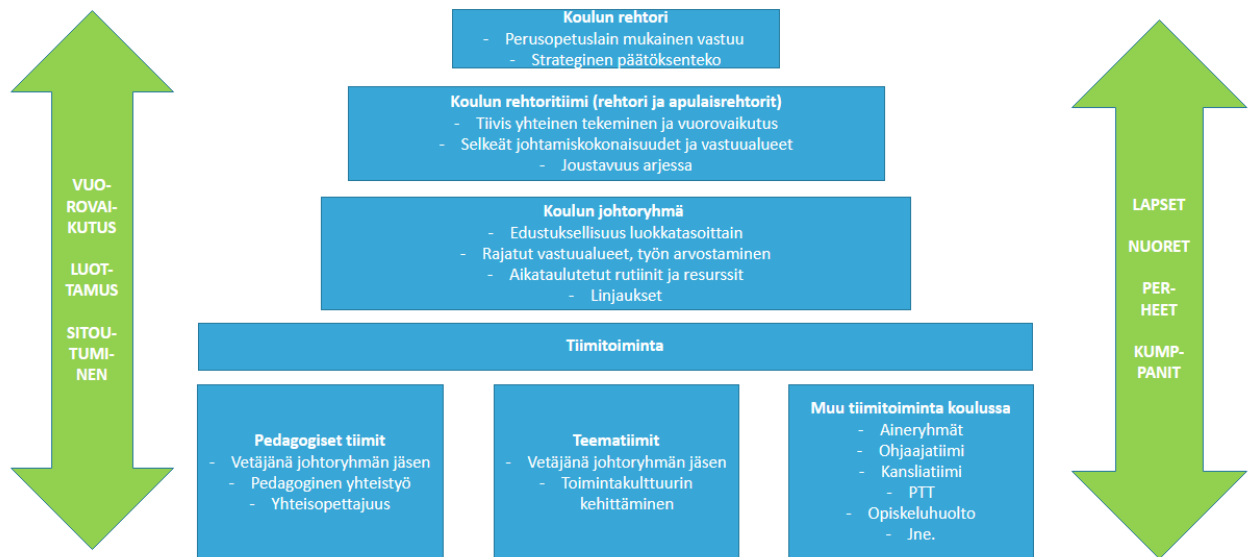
VUOROVAIKUTUS

LUOTTAMUS

SITOUTUMINEN

Koulun rehtori
- Perusopetuslain mukainen vastuu
- Strateginen päätöksenteko

Koulun rehtoritiimi (rehtori ja apulaisrehtorit)
- Tiivis yhteinen tekeminen ja vuorovaikutus
- Selkeät johtamiskokonaisuudet ja vastuualueet
- Joustavuus arjessa

Koulun johtoryhmä
- Edustuksellisuus luokkatasoittain
- Rajatut vastuualueet, työn arvostaminen
- Aikataulutetut rutiinit ja resurssit
- Linjaukset

Tiimitoiminta

Pedagogiset tiimit
- Vetäjänä johtoryhmän jäsen
- Pedagoginen yhteistyö
- Yhteisopettajuus

Teematiimit
- Vetäjänä johtoryhmän jäsen
- Toimintakulttuurin kehittäminen

Muu tiimitoiminta koulussa
- Aineryhmät
- Ohjaajatiimi
- Kansliatiimi
- PTT
- Opiskeluhuolto
- Jne.

LAPSET

NUORET

PERHEET

KUMPPANIT